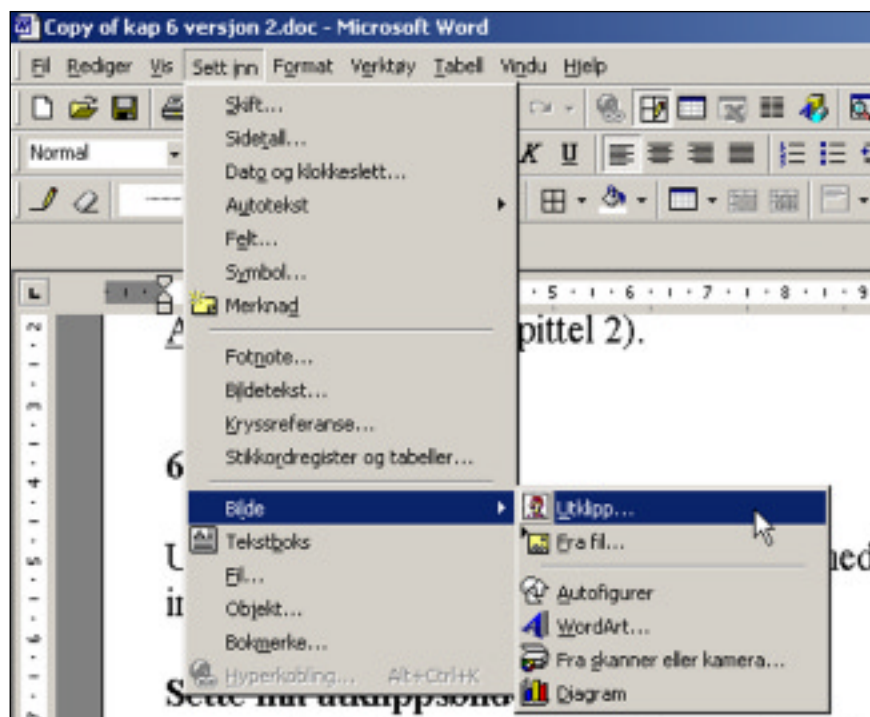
Copy of kap 6 versjon 2.doc - Microsoft Word

Fil Rediger Vis Sett inn Format Verktøy Tabell Vindu Hjelp

Normal

K U

Skift...
Sidetall...
Dato og klokkeslett...
Autotekst
Felt...
Symbol...
Merknad
Fotnote...
Bildetekst...
Kryssreferanse...
Stikkordregister og tabeller...
Bilde
Tekstboks
Fil...
Objekt...
Bokmerke...
Hyperkobling... Alt+Ctrl+K

Utklipp...
Fra fil...
Autofigurer
WordArt...
Fra skanner eller kamera...
Diagram

· 5 · · · 6 · · · 7 · · · 8 · · · 9

A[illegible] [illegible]pittel 2).

6

U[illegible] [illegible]ned

ir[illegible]

Sette inn utklippsbild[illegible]